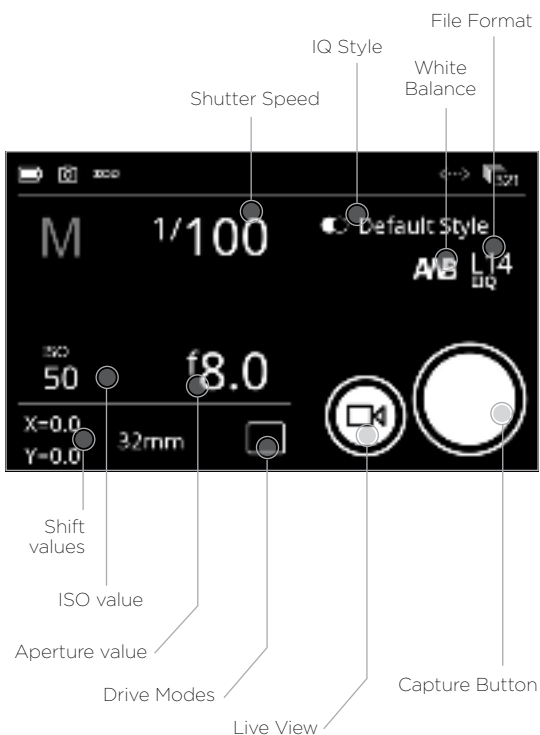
File Format

IQ Style

White Balance

Shutter Speed

M

1/100

Default Style

AWB

L14

ISO

50

f8.0

X=0.0

Y=0.0

32mm

Shift values

ISO value

Aperture value

Drive Modes

Live View

Capture Button